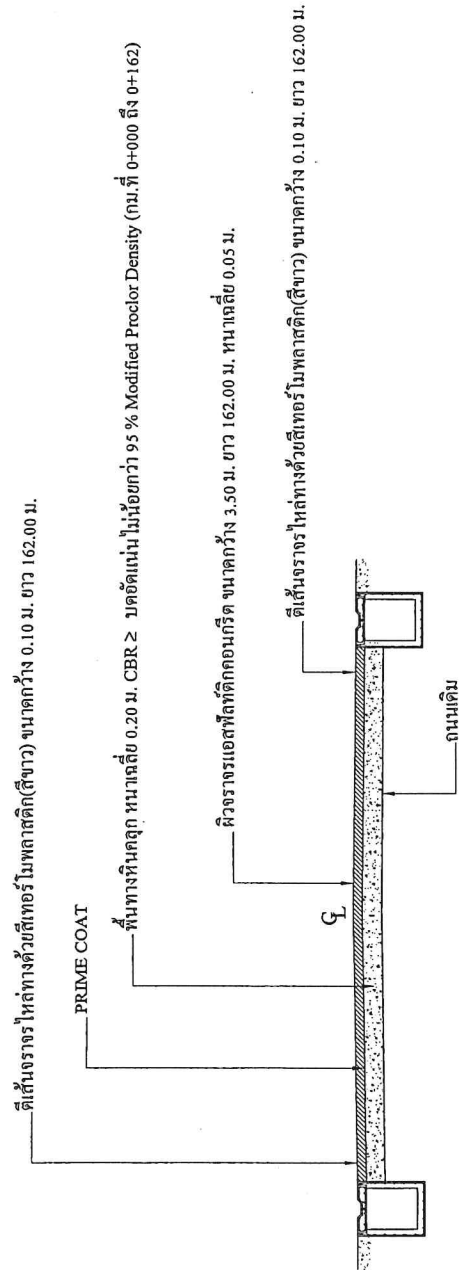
ตีเส้นจราจรไหล่ทางด้วยสีเทอร์โมพลาสติก(สีขาว) ขนาดกว้าง 0.10 ม. ยาว 162.00 ม.

PRIME COAT

พื้นทางหินคลุก หนาเฉลี่ย 0.20 ม. CBR ≥ บดอัดแน่นไม่น้อยกว่า 95 % Modified Proclor Density (กม.ที่ 0+000 ถึง 0+162)

ผิวจราจรแอสฟัลท์ติกคอนกรีต ขนาดกว้าง 3.50 ม. ยาว 162.00 ม. หนาเฉลี่ย 0.05 ม.

ตีเส้นจราจรไหล่ทางด้วยสีเทอร์โมพลาสติก(สีขาว) ขนาดกว้าง 0.10 ม. ยาว 162.00 ม.

℄

ถนนเดิม